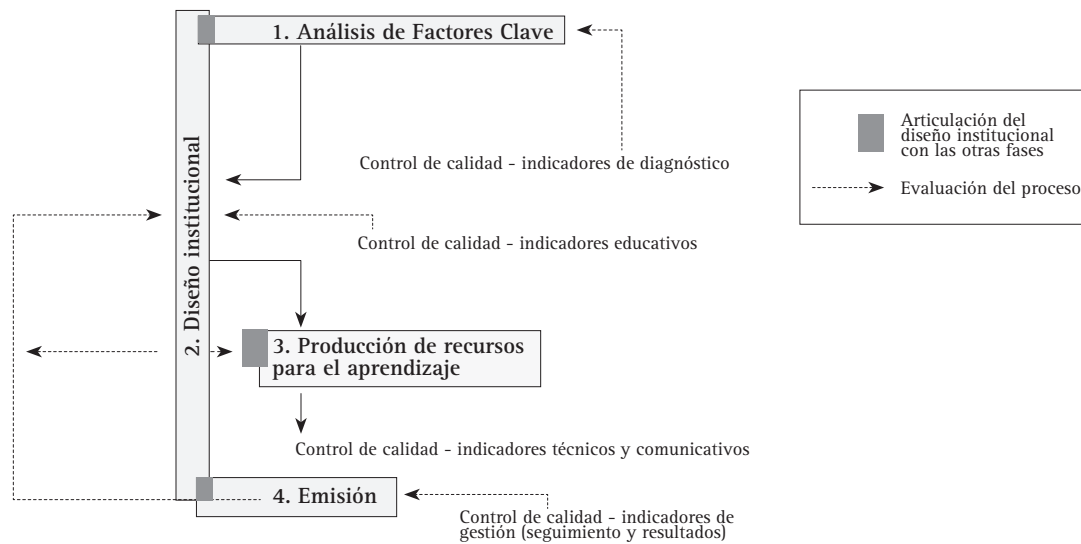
1. Análisis de Factores Clave

2. Diseño institucional

Control de calidad - indicadores de diagnóstico

Control de calidad - indicadores educativos

3. Producción de recursos para el aprendizaje

Control de calidad - indicadores técnicos y comunicativos

4. Emisión

Control de calidad - indicadores de gestión (seguimiento y resultados)

Articulación del diseño institucional con las otras fases

Evaluación del proceso